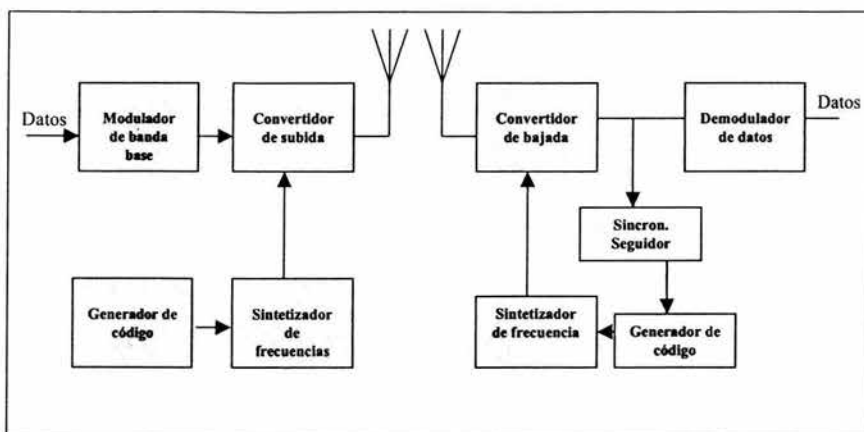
Datos

Modulador de banda base

Convertidor de subida

Generador de código

Sintetizador de frecuencias

Convertidor de bajada

Demodulador de datos

Datos

Sincron. Seguidor

Sintetizador de frecuencia

Generador de código